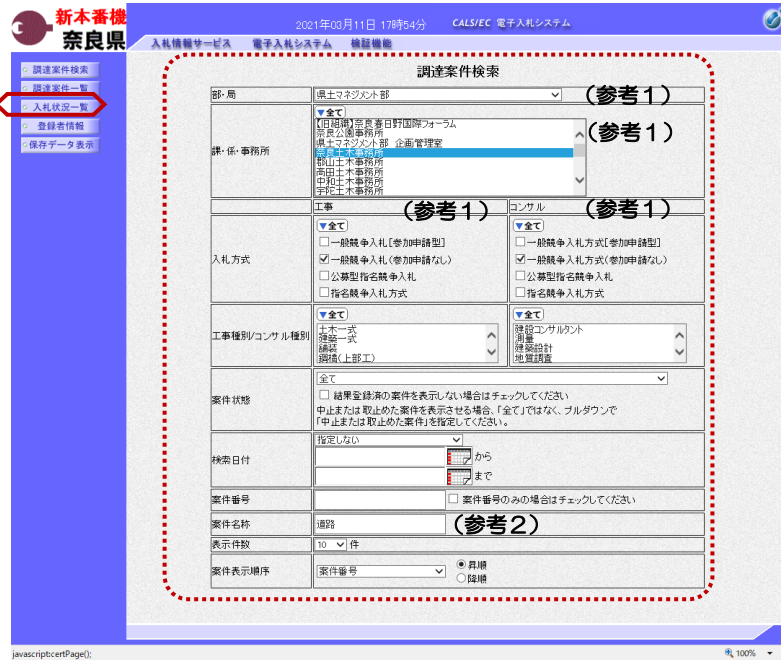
新本番機
奈良県

2021年03月11日 17時54分 CALS/EC 電子入札システム

入札情報サービス 電子入札システム 検証機能

調達案件検索
調達案件一覧
入札状況一覧
登録者情報
保存データ表示

調達案件検索

| 部・局 | 県土マネジメント部 (参考1) | |
|---|---|---|
| 課・係・事務所 | ▼全て 【旧組織】奈良春日野国際フォーラム 奈良公園事務所 県土マネジメント部 企画管理室 奈良土木事務所 郡山土木事務所 高田土木事務所 中和土木事務所 宇陀土木事務所 (参考1) | |
| | 工事 (参考1) | コンサル (参考1) |
| 入札方式 | ▼全て ☐一般競争入札[参加申請型] ☑一般競争入札(参加申請なし) ☐公募型指名競争入札 ☐指名競争入札方式 | ▼全て ☐一般競争入札方式[参加申請型] ☑一般競争入札方式(参加申請なし) ☐公募型指名競争入札 ☐指名競争入札方式 |
| 工事種別/コンサル種別 | ▼全て 土木一式 建築一式 舗装 鋼橋(上部工) | ▼全て 建設コンサルタント 測量 建築設計 地質調査 |
| 案件状態 | 全て ☐ 結果登録済の案件を表示しない場合はチェックしてください 中止または取止めた案件を表示させる場合、「全て」ではなく、プルダウンで「中止または取止めた案件」を指定してください。 | |
| 検索日付 | 指定しない から まで | |
| 案件番号 | ☐ 案件番号のみの場合はチェックしてください | |
| 案件名称 | 道路 (参考2) | |
| 表示件数 | 10 件 | |
| 案件表示順序 | 案件番号 ◉昇順 ○降順 | |

javascript:certPage();
100%